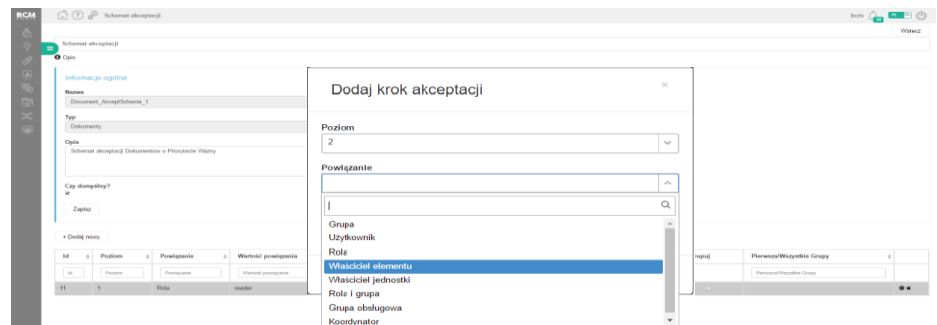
RCM

Schemat akceptacji

bcm

Wstecz

Schemat akceptacji

Opis

Informacje ogólne

Nazwa
Document_AcceptSchema_1

Typ
Dokumenty

Opis
Schemat akceptacji Dokumentów o Priorytecie Ważny

Czy domyślny?

Zapisz

+ Dodaj nowy

| Id | Poziom | Powiązanie | Wartość powiązania | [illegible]upuj | Pierwsza/Wszystkie Grupy |
|---|---|---|---|---|---|
| Id | Poziom | Powiązanie | Wartość powiązania | | Pierwsza/Wszystkie Grupy |
| 11 | 1 | Rola | reader | | |

Dodaj krok akceptacji

×

Poziom
2

Powiązanie

Grupa
Użytkownik
Rola
Właściciel elementu
Właściciel jednostki
Rola i grupa
Grupa obsługowa
Koordynator